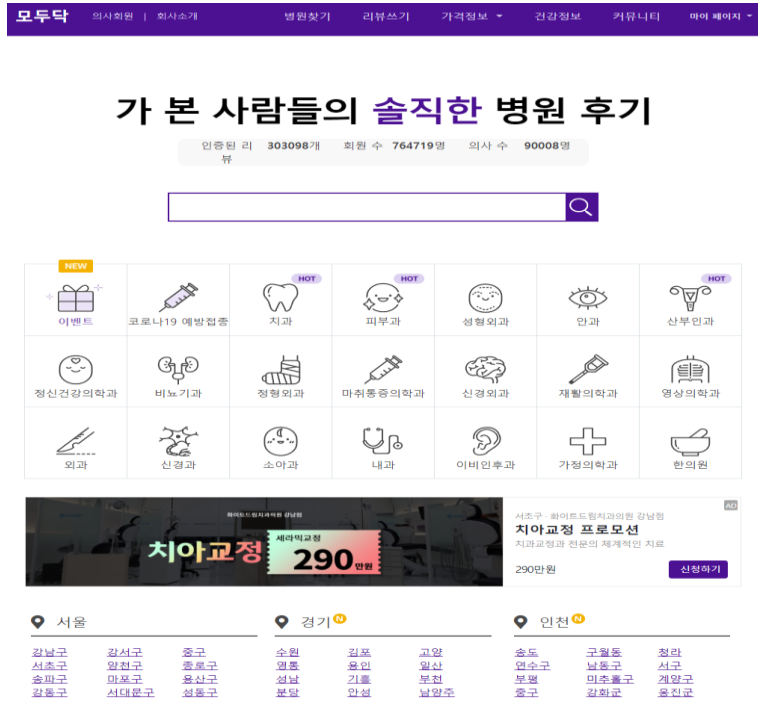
모두닥 의사회원 | 회사소개 병원찾기 리뷰쓰기 가격정보 ▾ 건강정보 커뮤니티 마이 페이지 ▾

가 본 사람들의 솔직한 병원 후기

인증된 리뷰 303098개 회원 수 764719명 의사 수 90008명

NEW 이벤트
코로나19 예방접종
HOT 치과
HOT 피부과
성형외과
안과
HOT 산부인과
정신건강의학과
비뇨기과
정형외과
마취통증의학과
신경외과
재활의학과
영상의학과
외과
신경과
소아과
내과
이비인후과
가정의학과
한의원

화이트드림치과의원 강남점
치아교정
세라믹교정
290만원

AD
서초구 · 화이트드림치과의원 강남점
치아교정 프로모션
치과교정과 전문의 체계적인 치료
290만원
신청하기

서울
강남구 강서구 중구
서초구 양천구 종로구
송파구 마포구 용산구
강동구 서대문구 성동구

경기 N
수원 김포 고양
평촌 용인 일산
성남 기흥 부천
분당 안성 남양주

인천 N
송도 구월동 청라
연수구 남동구 서구
부평 미추홀구 계양구
중구 강화군 옹진군